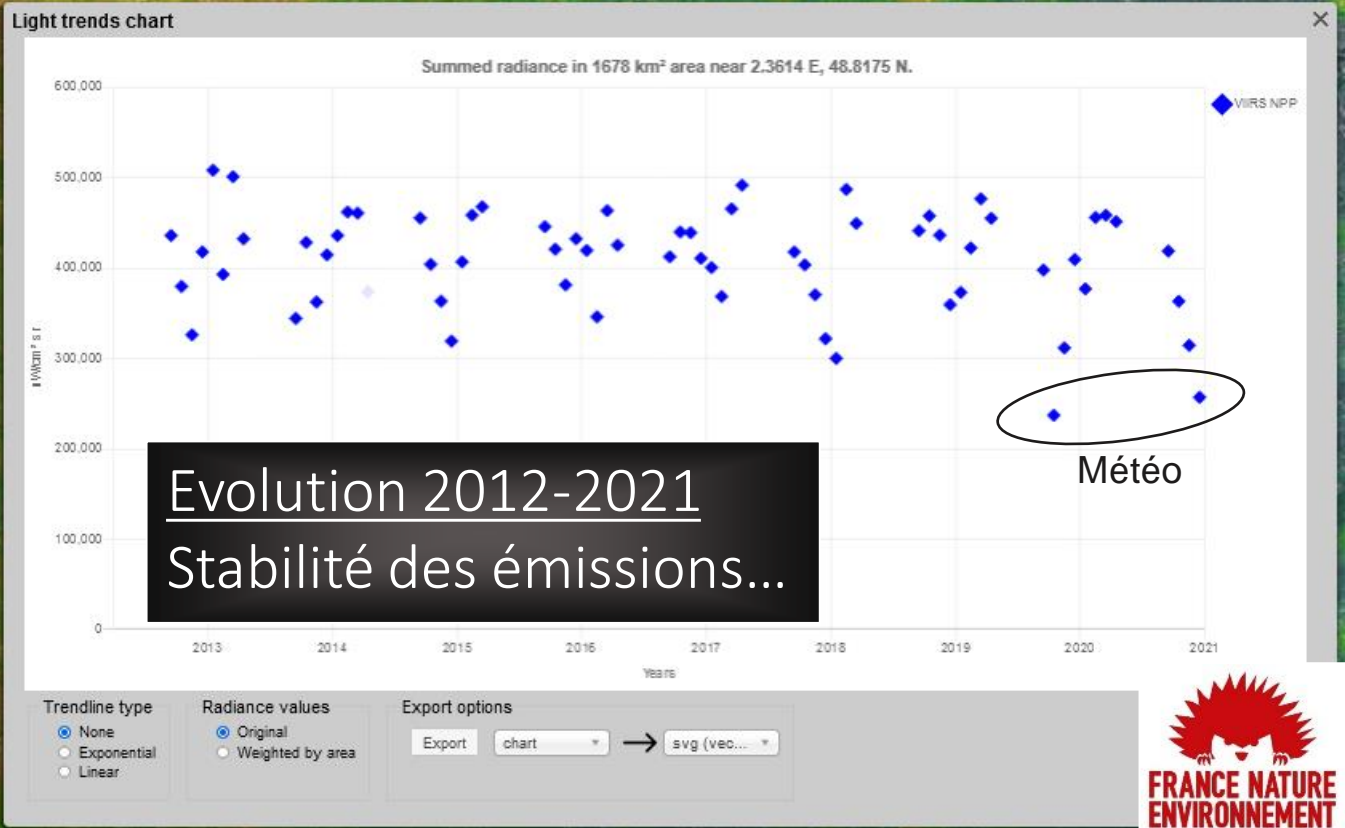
Light trends chart

×

Summed radiance in 1678 km² area near 2.3614 E, 48.8175 N.

VIIRS NPP

600,000
500,000
400,000
300,000
200,000
100,000
0

nW/cm² sr

2013 2014 2015 2016 2017 2018 2019 2020 2021

Years

Evolution 2012-2021
Stabilité des émissions…

Météo

Trendline type
None
Exponential
Linear

Radiance values
Original
Weighted by area

Export options
Export
chart
svg (vec...

FRANCE NATURE ENVIRONNEMENT